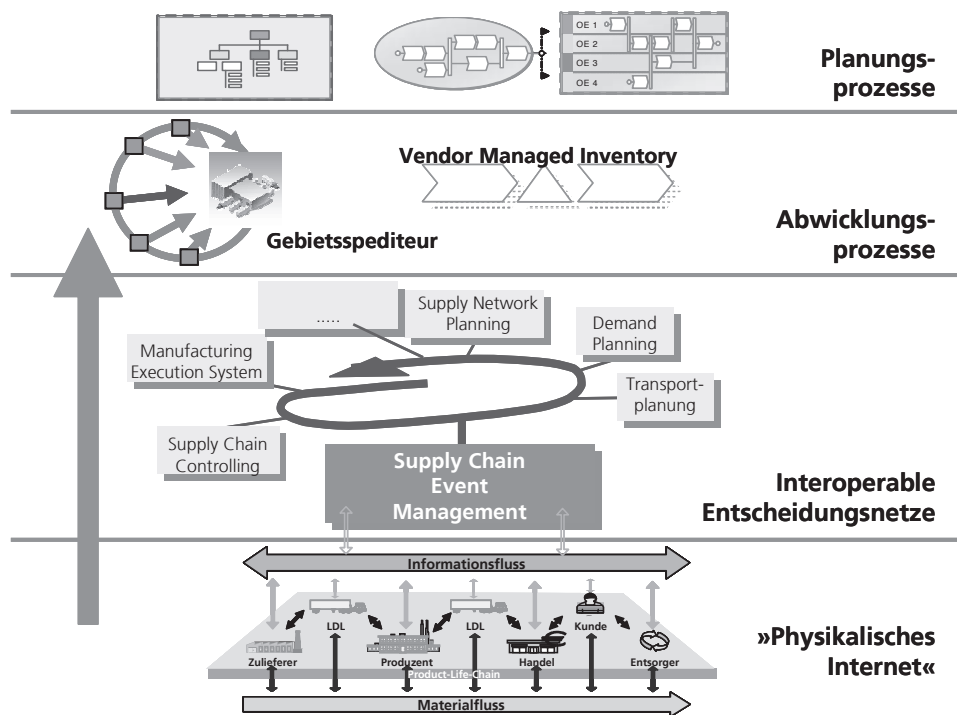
OE 1
OE 2
OE 3
OE 4

Planungsprozesse

Vendor Managed Inventory

Gebietsspediteur

Abwicklungsprozesse

.....

Supply Network Planning

Demand Planning

Manufacturing Execution System

Transportplanung

Supply Chain Controlling

Supply Chain Event Management

Interoperable Entscheidungsnetze

Informationsfluss

LDL
LDL
Kunde
Zulieferer
Produzent
Handel
Entsorger
Product-Life-Chain

Materialfluss

»Physikalisches Internet«